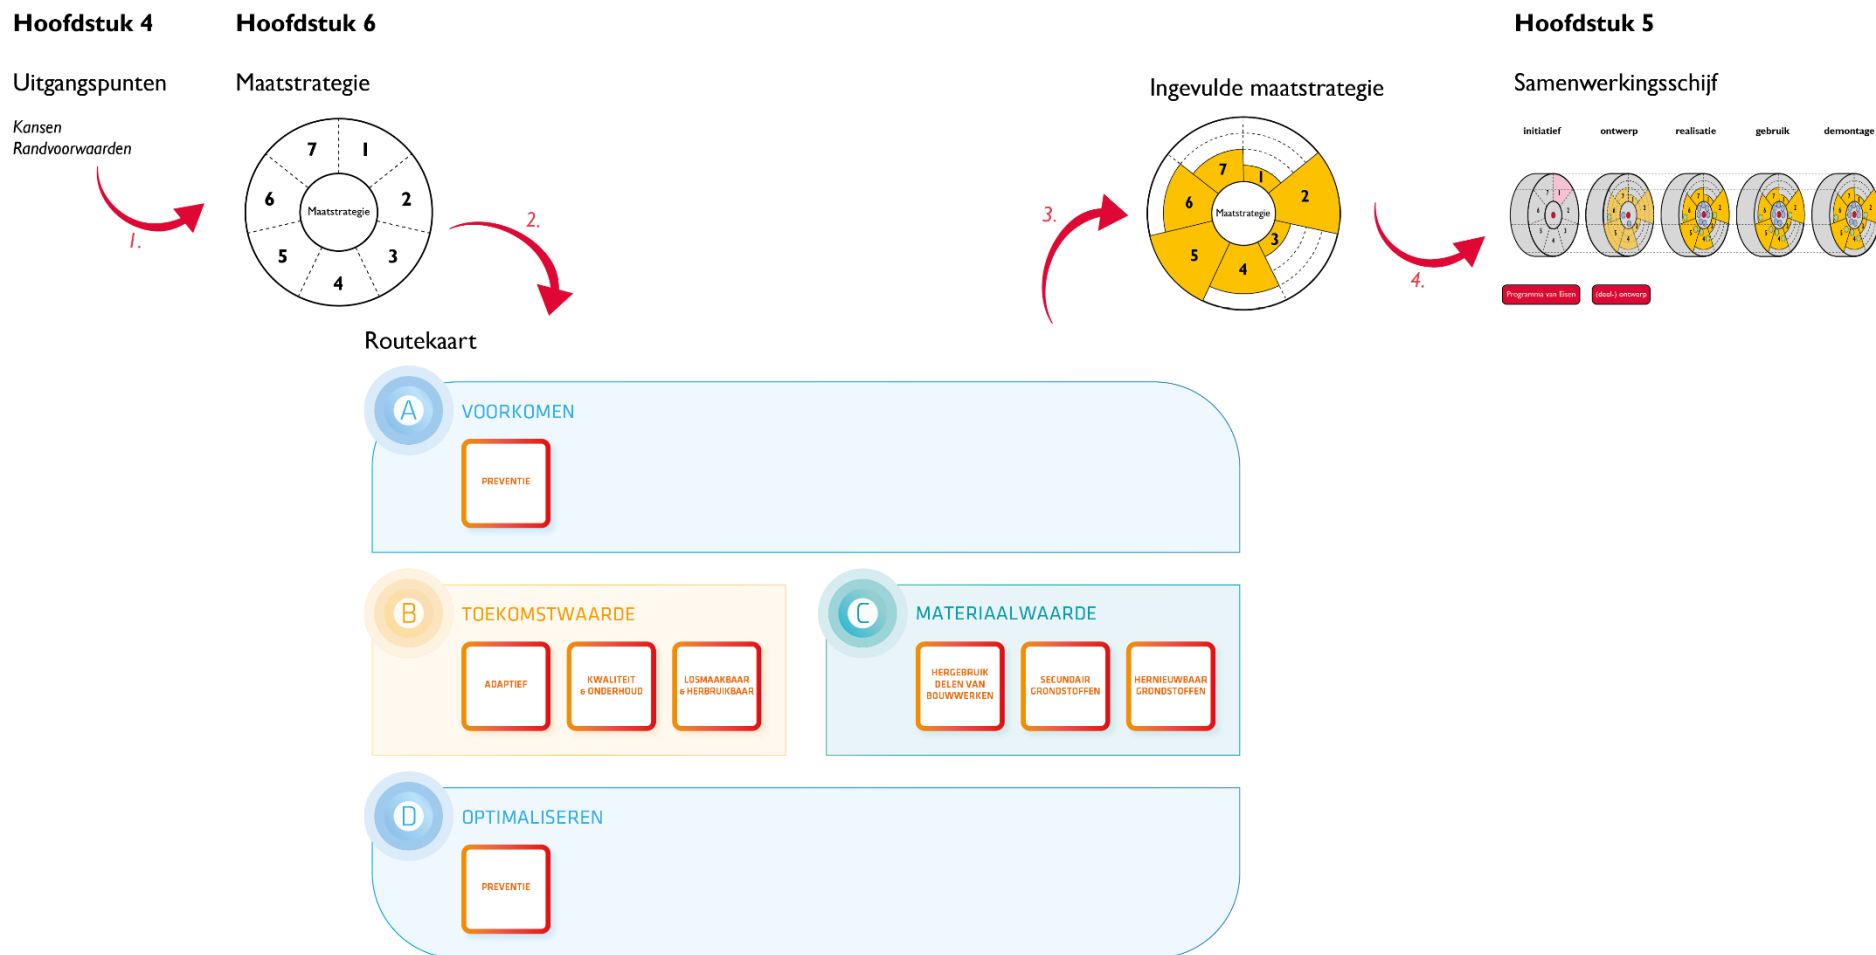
Hoofdstuk 4

Uitgangspunten

Kansen
Randvoorwaarden

1.

Hoofdstuk 6

Maatstrategie

7 1 2 3 4 5 6
Maatstrategie

2.

Routekaart

A VOORKOMEN

PREVENTIE

B TOEKOMSTWAARDE

ADAPTIEF

KWALITEIT & ONDERHOUD

LOSMAAKBAAR & HERBRUIKBAAR

C MATERIAALWAARDE

HERGEBRUIK DELEN VAN BOUWWERKEN

SECUNDAIR GRONDSTOFFEN

HERNIEUWBAAR GRONDSTOFFEN

D OPTIMALISEREN

PREVENTIE

3.

Ingevulde maatstrategie

7 1 2 3 4 5 6
Maatstrategie

4.

Hoofdstuk 5

Samenwerkingsschijf

initiatief ontwerp realisatie gebruik demontage

Programma van Eisen

(deel-) ontwerp